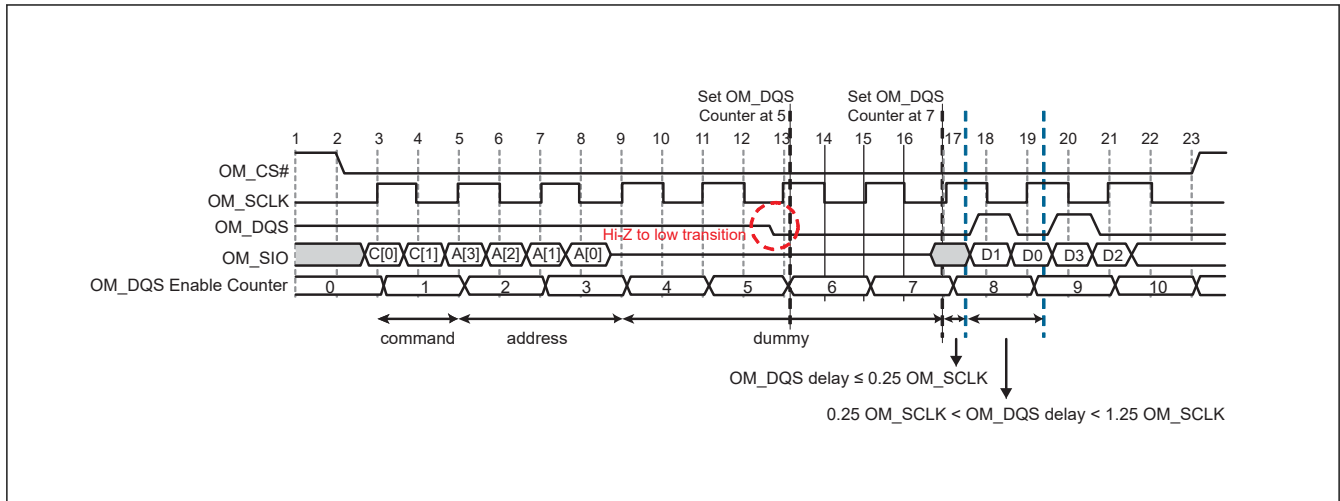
Set OM_DQS Counter at 5

Set OM_DQS Counter at 7

1 2 3 4 5 6 7 8 9 10 11 12 13 14 15 16 17 18 19 20 21 22 23

OM_CS#

OM_SCLK

OM_DQS

OM_SIO

OM_DQS Enable Counter

Hi-Z to low transition

C[0] C[1] A[3] A[2] A[1] A[0] D1 D0 D3 D2

0 1 2 3 4 5 6 7 8 9 10

command address dummy

OM_DQS delay ≤ 0.25 OM_SCLK

0.25 OM_SCLK < OM_DQS delay < 1.25 OM_SCLK